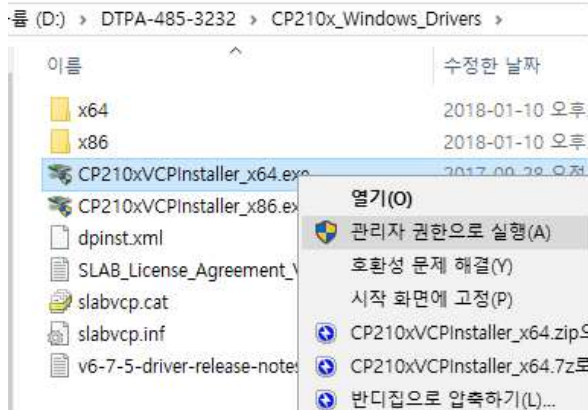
륨 (D:) › DTPA-485-3232 › CP210x_Windows_Drivers ›

이름

수정한 날짜

x64 2018-01-10 오후

x86 2018-01-10 오후

CP210xVCPInstaller_x64.exe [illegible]

CP210xVCPInstaller_x86.ex

dpinst.xml

SLAB_License_Agreement_V

slabvcp.cat

slabvcp.inf

v6-7-5-driver-release-notes

열기(O)

관리자 권한으로 실행(A)

호환성 문제 해결(Y)

시작 화면에 고정(P)

CP210xVCPInstaller_x64.zip으

CP210xVCPInstaller_x64.7z로

반디집으로 압축하기(L)...